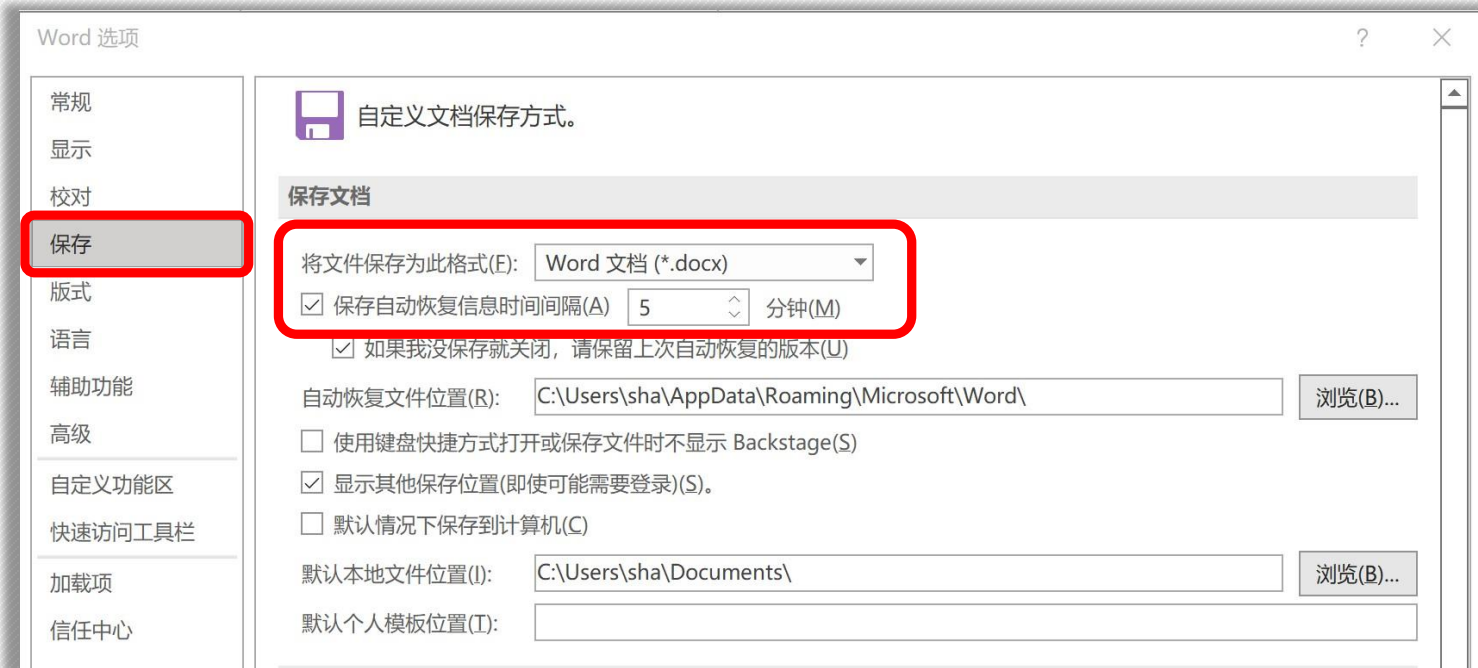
Word 选项

?

常规
显示
校对
保存
版式
语言
辅助功能
高级
自定义功能区
快速访问工具栏
加载项
信任中心

自定义文档保存方式。

保存文档

将文件保存为此格式(F): Word 文档 (*.docx)

☑ 保存自动恢复信息时间间隔(A) 5 分钟(M)

☑ 如果我没保存就关闭，请保留上次自动恢复的版本(U)

自动恢复文件位置(R): C:\Users\sha\AppData\Roaming\Microsoft\Word\ 浏览(B)...

☐ 使用键盘快捷方式打开或保存文件时不显示 Backstage(S)

☑ 显示其他保存位置(即使可能需要登录)(S)。

☐ 默认情况下保存到计算机(C)

默认本地文件位置(I): C:\Users\sha\Documents\ 浏览(B)...

默认个人模板位置(T):